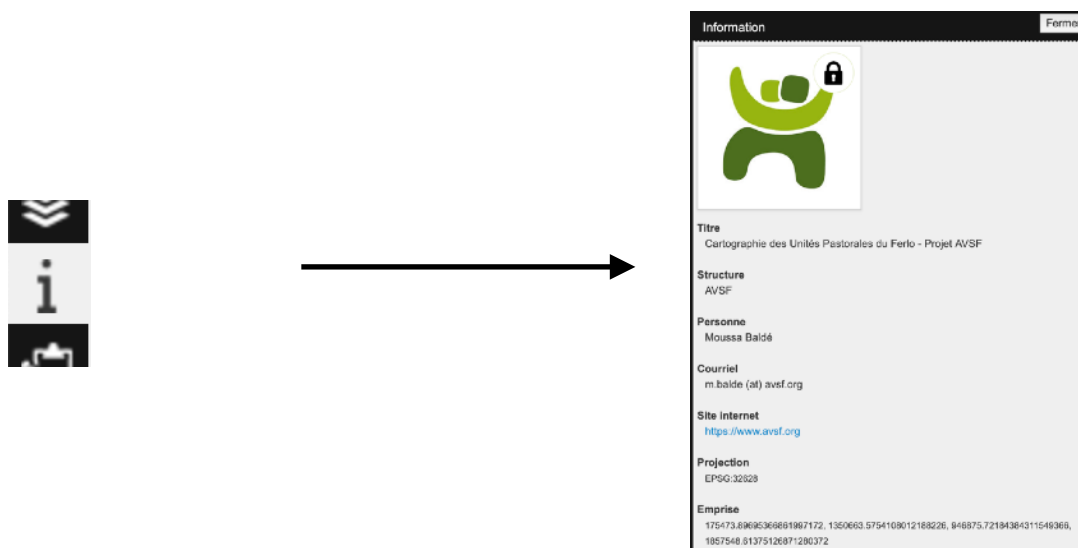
Information

Ferme

Titre
Cartographie des Unités Pastorales du Ferlo - Projet AVSF

Structure
AVSF

Personne
Moussa Baldé

Courriel
m.balde (at) avsf.org

Site internet
https://www.avsf.org

Projection
EPSG:32628

Emprise
175473.89695366661997172, 1350663.5754108012188226, 846875.72184384311549368, 1857548.81375126871280372